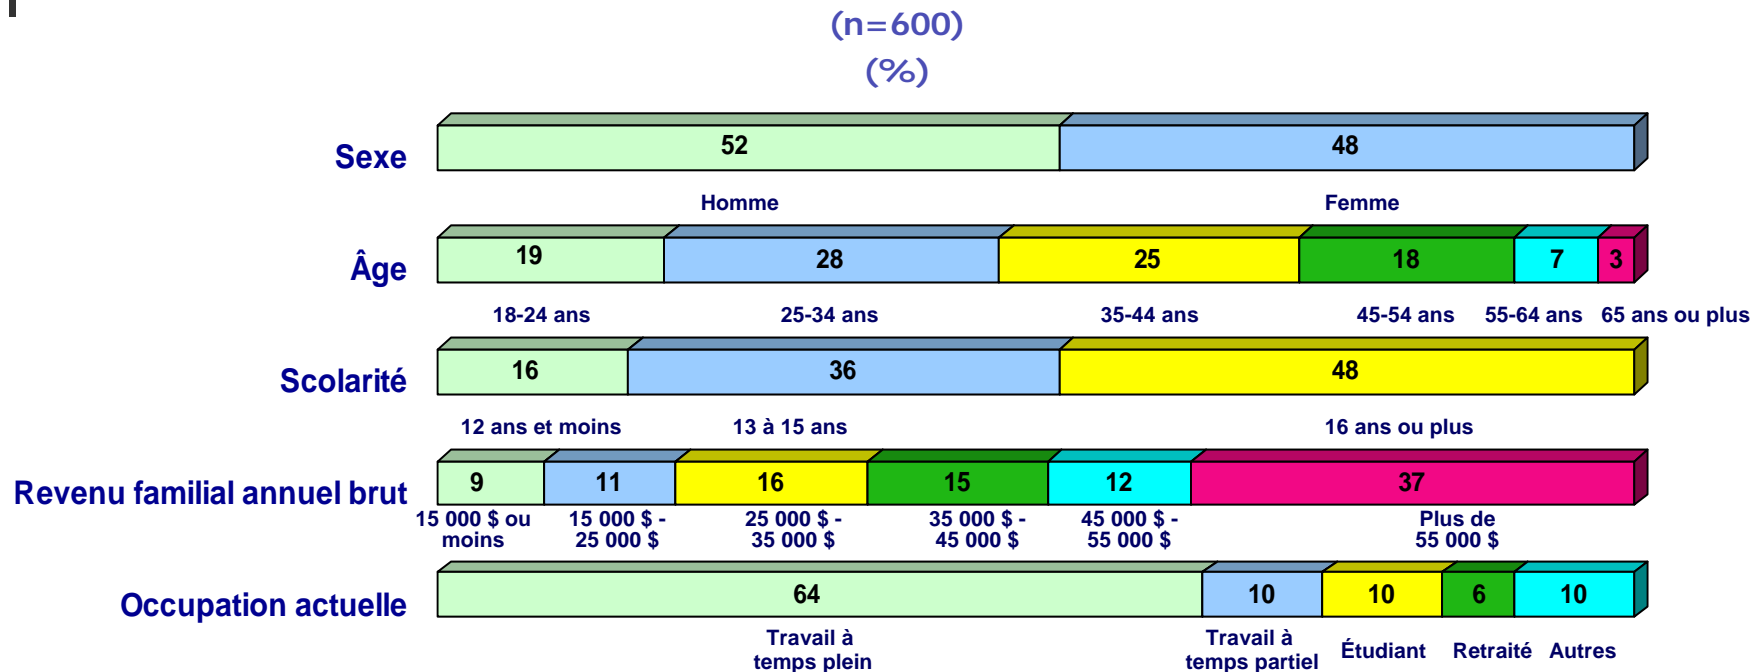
(n=600)
(%)

Sexe
52 | 48
Homme | Femme

Âge
19 | 28 | 25 | 18 | 7 | 3
18-24 ans | 25-34 ans | 35-44 ans | 45-54 ans | 55-64 ans | 65 ans ou plus

Scolarité
16 | 36 | 48
12 ans et moins | 13 à 15 ans | 16 ans ou plus

Revenu familial annuel brut
9 | 11 | 16 | 15 | 12 | 37
15 000 $ ou moins | 15 000 $ - 25 000 $ | 25 000 $ - 35 000 $ | 35 000 $ - 45 000 $ | 45 000 $ - 55 000 $ | Plus de 55 000 $

Occupation actuelle
64 | 10 | 10 | 6 | 10
Travail à temps plein | Travail à temps partiel | Étudiant | Retraité | Autres